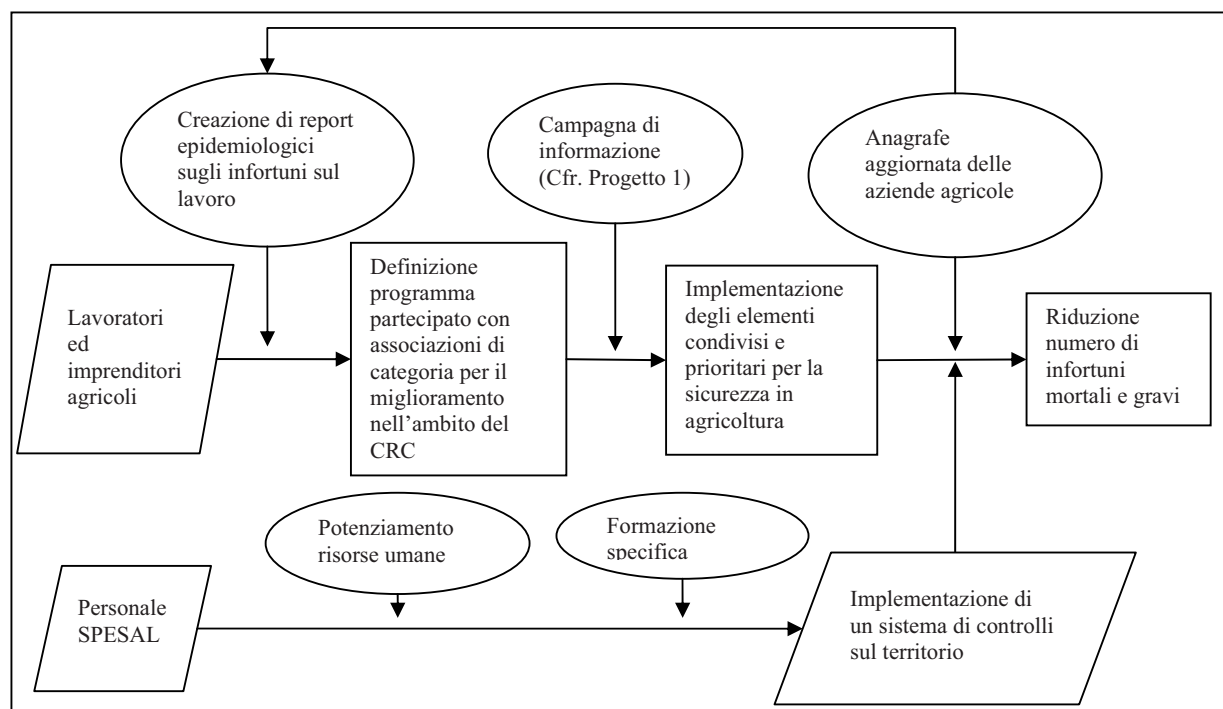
Creazione di report epidemiologici sugli infortuni sul lavoro

Campagna di informazione (Cfr. Progetto 1)

Anagrafe aggiornata delle aziende agricole

Lavoratori ed imprenditori agricoli

Definizione programma partecipato con associazioni di categoria per il miglioramento nell'ambito del CRC

Implementazione degli elementi condivisi e prioritari per la sicurezza in agricoltura

Riduzione numero di infortuni mortali e gravi

Potenziamento risorse umane

Formazione specifica

Personale SPESAL

Implementazione di un sistema di controlli sul territorio